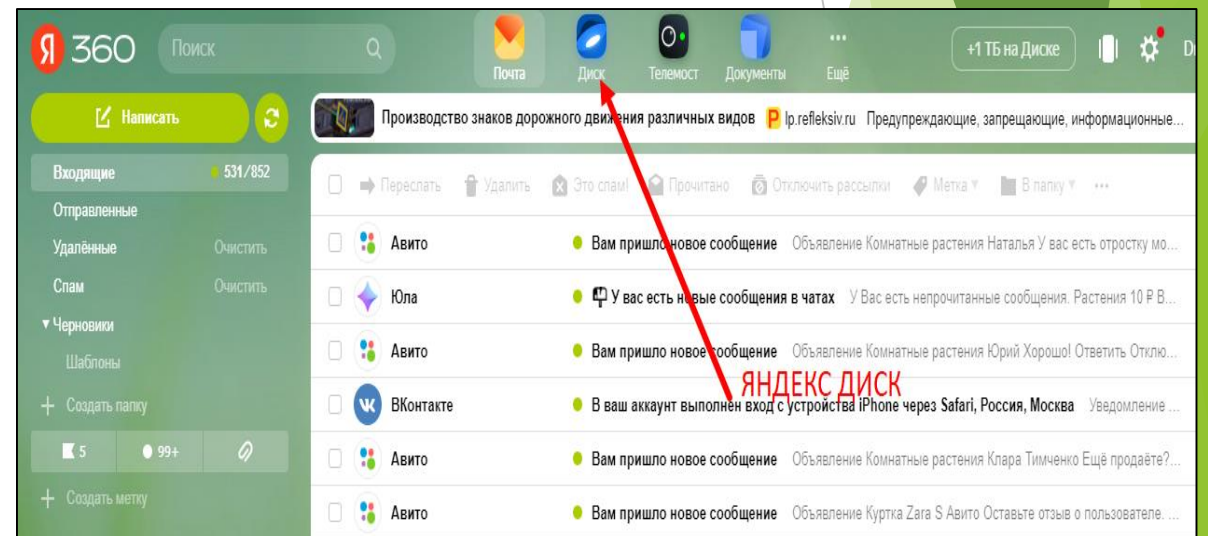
Я 360 Поиск

Почта Диск Телемост Документы Ещё

+1 ТБ на Диске

Написать

Производство знаков дорожного движения различных видов P lp.refleksiv.ru Предупреждающие, запрещающие, информационные...

Входящие 531/852
Отправленные
Удалённые Очистить
Спам Очистить
▾ Черновики
Шаблоны
+ Создать папку
5 99+
+ Создать метку

Переслать Удалить Это спам! Прочитано Отключить рассылки Метка ▾ В папку ▾ ···

| | | |
|---|---|---|
| Авито | Вам пришло новое сообщение | Объявление Комнатные растения Наталья У вас есть отростку мо... |
| Юла | У вас есть новые сообщения в чатах | У Вас есть непрочитанные сообщения. Растения 10 ₽ В... |
| Авито | Вам пришло новое сообщение | Объявление Комнатные растения Юрий Хорошо! Ответить Отклю... |
| ВКонтакте | В ваш аккаунт выполнен вход с устройства iPhone через Safari, Россия, Москва | Уведомление ... |
| Авито | Вам пришло новое сообщение | Объявление Комнатные растения Клара Тимченко Ещё продаёте?... |
| Авито | Вам пришло новое сообщение | Объявление Куртка Zara S Авито Оставьте отзыв о пользователе. ... |

ЯНДЕКС ДИСК